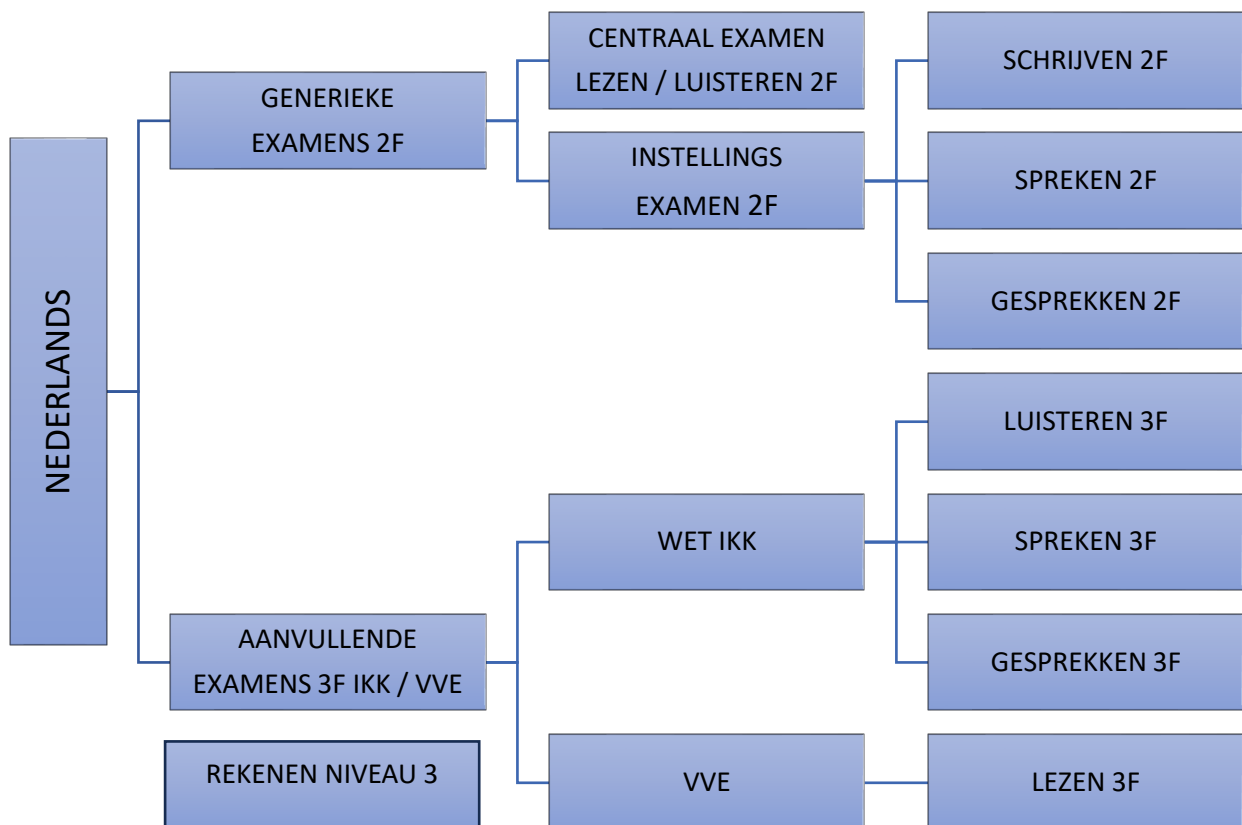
NEDERLANDS

GENERIEKE EXAMENS 2F

CENTRAAL EXAMEN LEZEN / LUISTEREN 2F

INSTELLINGS EXAMEN 2F

SCHRIJVEN 2F

SPREKEN 2F

GESPREKKEN 2F

AANVULLENDE EXAMENS 3F IKK / VVE

WET IKK

LUISTEREN 3F

SPREKEN 3F

GESPREKKEN 3F

VVE

LEZEN 3F

REKENEN NIVEAU 3